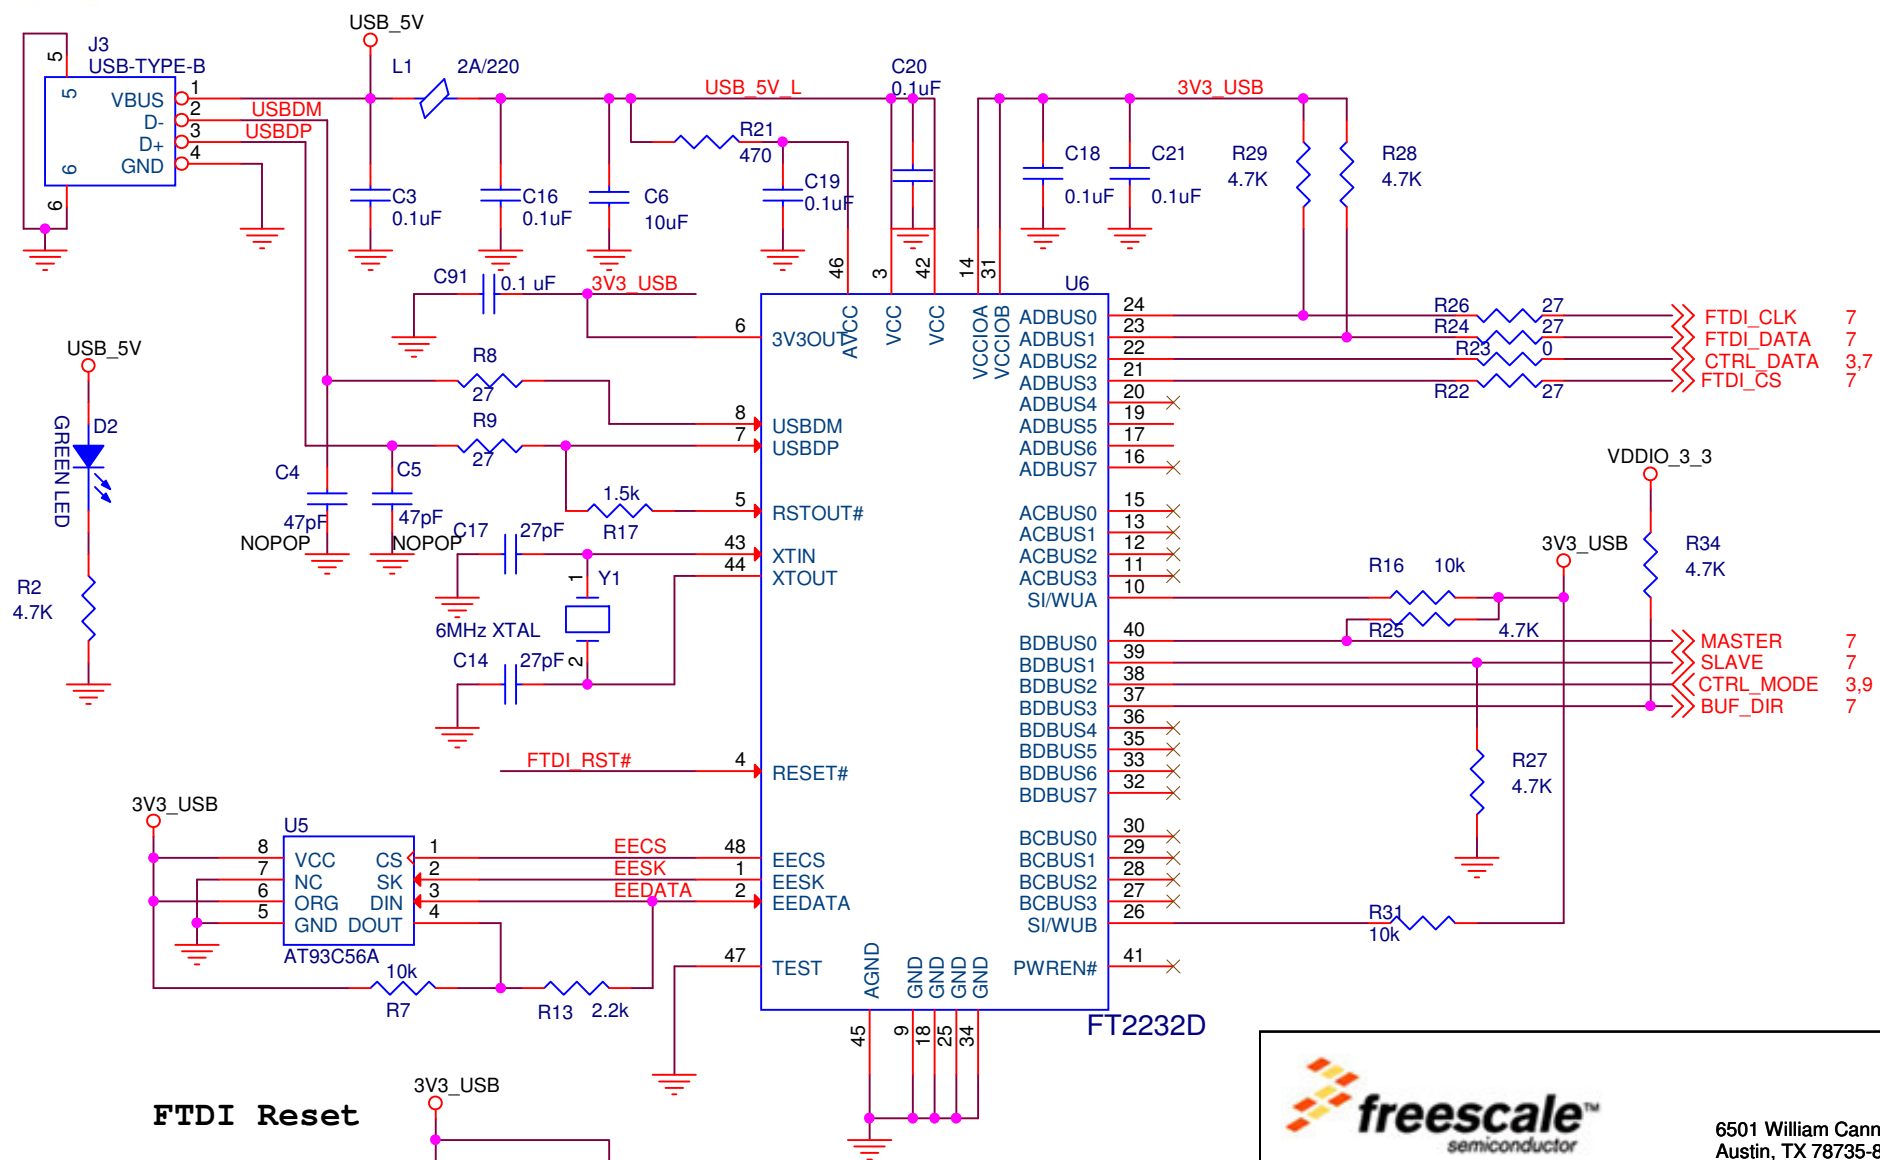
J3
USB-TYPE-B
5
5
VBUS
D-
D+
GND
6
6
1
2
3
4
USB_5V
L1
2A/220
USBDM
USBDP
USB_5V_L
C20
0.1uF
3V3_USB
R21
470
C3
0.1uF
C16
0.1uF
C6
10uF
C19
0.1uF
C18
0.1uF
C21
0.1uF
R29
4.7K
R28
4.7K
C91
0.1 uF
3V3_USB
46
3
42
14
31
U6
6
3V3OUT
AVCC
VCC
VCC
VCCIOA
VCCIOB
ADBUS0
ADBUS1
ADBUS2
ADBUS3
ADBUS4
ADBUS5
ADBUS6
ADBUS7
24
23
22
21
20
19
17
16
R26
R24
R23
R22
27
27
0
27
FTDI_CLK
FTDI_DATA
CTRL_DATA
FTDI_CS
7
7
3,7
7
USB_5V
D2
GREEN LED
R8
27
R9
27
8
7
USBDM
USBDP
C4
47pF
NOPOP
C5
47pF
NOPOP
1.5k
R17
5
RSTOUT#
C17
27pF
43
44
XTIN
XTOUT
Y1
1
6MHz XTAL
C14
27pF
2
ACBUS0
ACBUS1
ACBUS2
ACBUS3
SI/WUA
15
13
12
11
10
VDDIO_3_3
3V3_USB
R34
4.7K
R16
10k
R25
4.7K
R2
4.7K
BDBUS0
BDBUS1
BDBUS2
BDBUS3
BDBUS4
BDBUS5
BDBUS6
BDBUS7
40
39
38
37
36
35
33
32
MASTER
SLAVE
CTRL_MODE
BUF_DIR
7
7
3,9
7
R27
4.7K
FTDI_RST#
4
RESET#
3V3_USB
U5
8
7
6
5
VCC
NC
ORG
GND
CS
SK
DIN
DOUT
1
2
3
4
AT93C56A
EECS
EESK
EEDATA
48
1
2
EECS
EESK
EEDATA
BCBUS0
BCBUS1
BCBUS2
BCBUS3
SI/WUB
30
29
28
27
26
R31
10k
10k
R7
R13
2.2k
47
TEST
AGND
GND
GND
GND
GND
PWREN#
41
FT2232D
45
9
18
25
34
FTDI Reset
3V3_USB
freescale
semiconductor
6501 William Cann
Austin, TX 78735-8